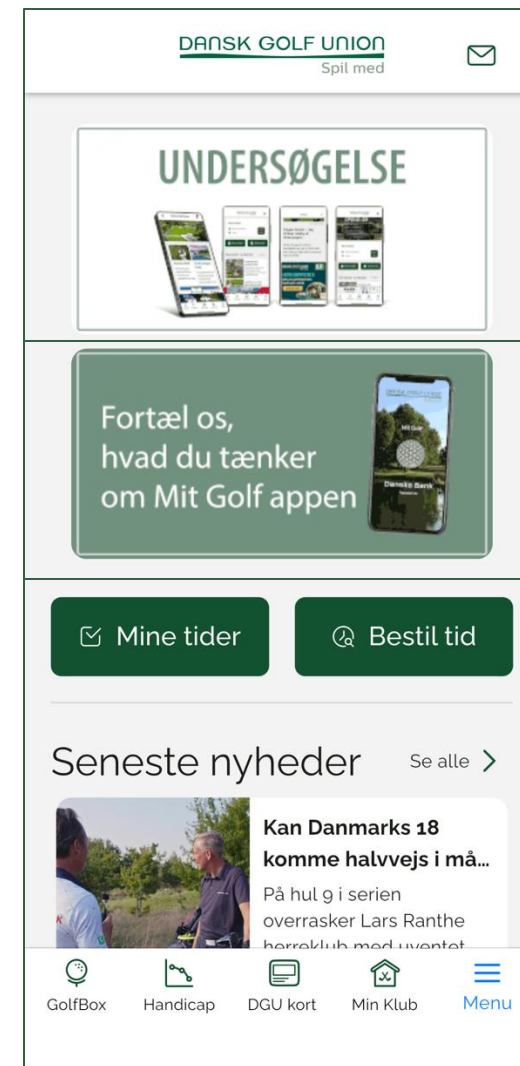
DANSK GOLF UNION
Spil med

UNDERSØGELSE

Fortæl os, hvad du tænker om Mit Golf appen

Mine tider

Bestil tid

Seneste nyheder

Se alle >

Kan Danmarks 18 komme halvvejs i må...

På hul 9 i serien overrasker Lars Ranthe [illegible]

GolfBox
Handicap
DGU kort
Min Klub
Menu